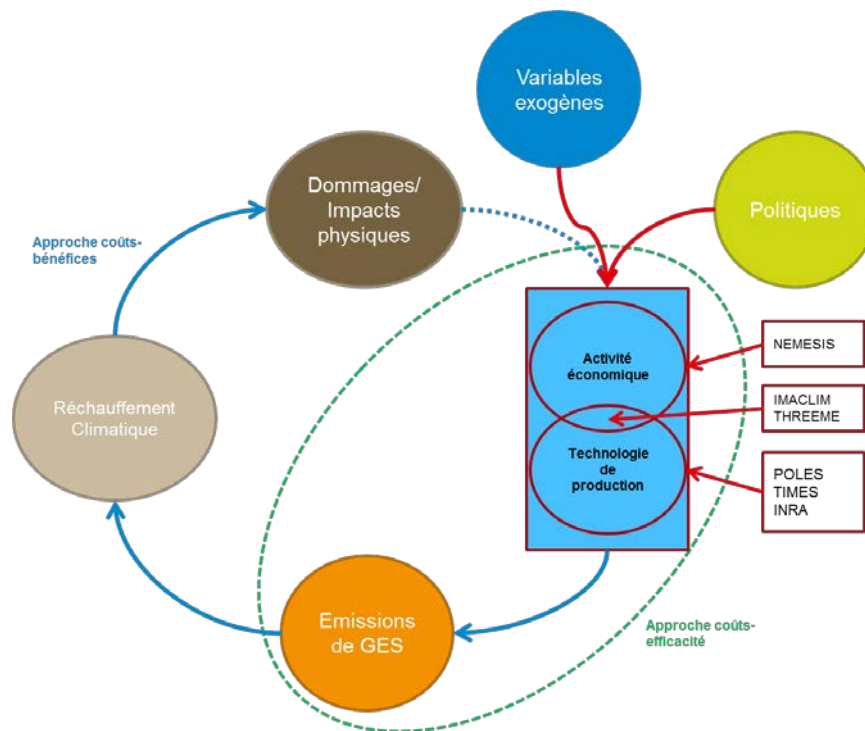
Variables exogènes

Dommages/ Impacts physiques

Politiques

Approche coûts-bénéfices

Activité économique

Technologie de production

NEMESIS

IMACLIM THREEME

POLES TIMES INRA

Réchauffement Climatique

Emissions de GES

Approche coûts-efficacité